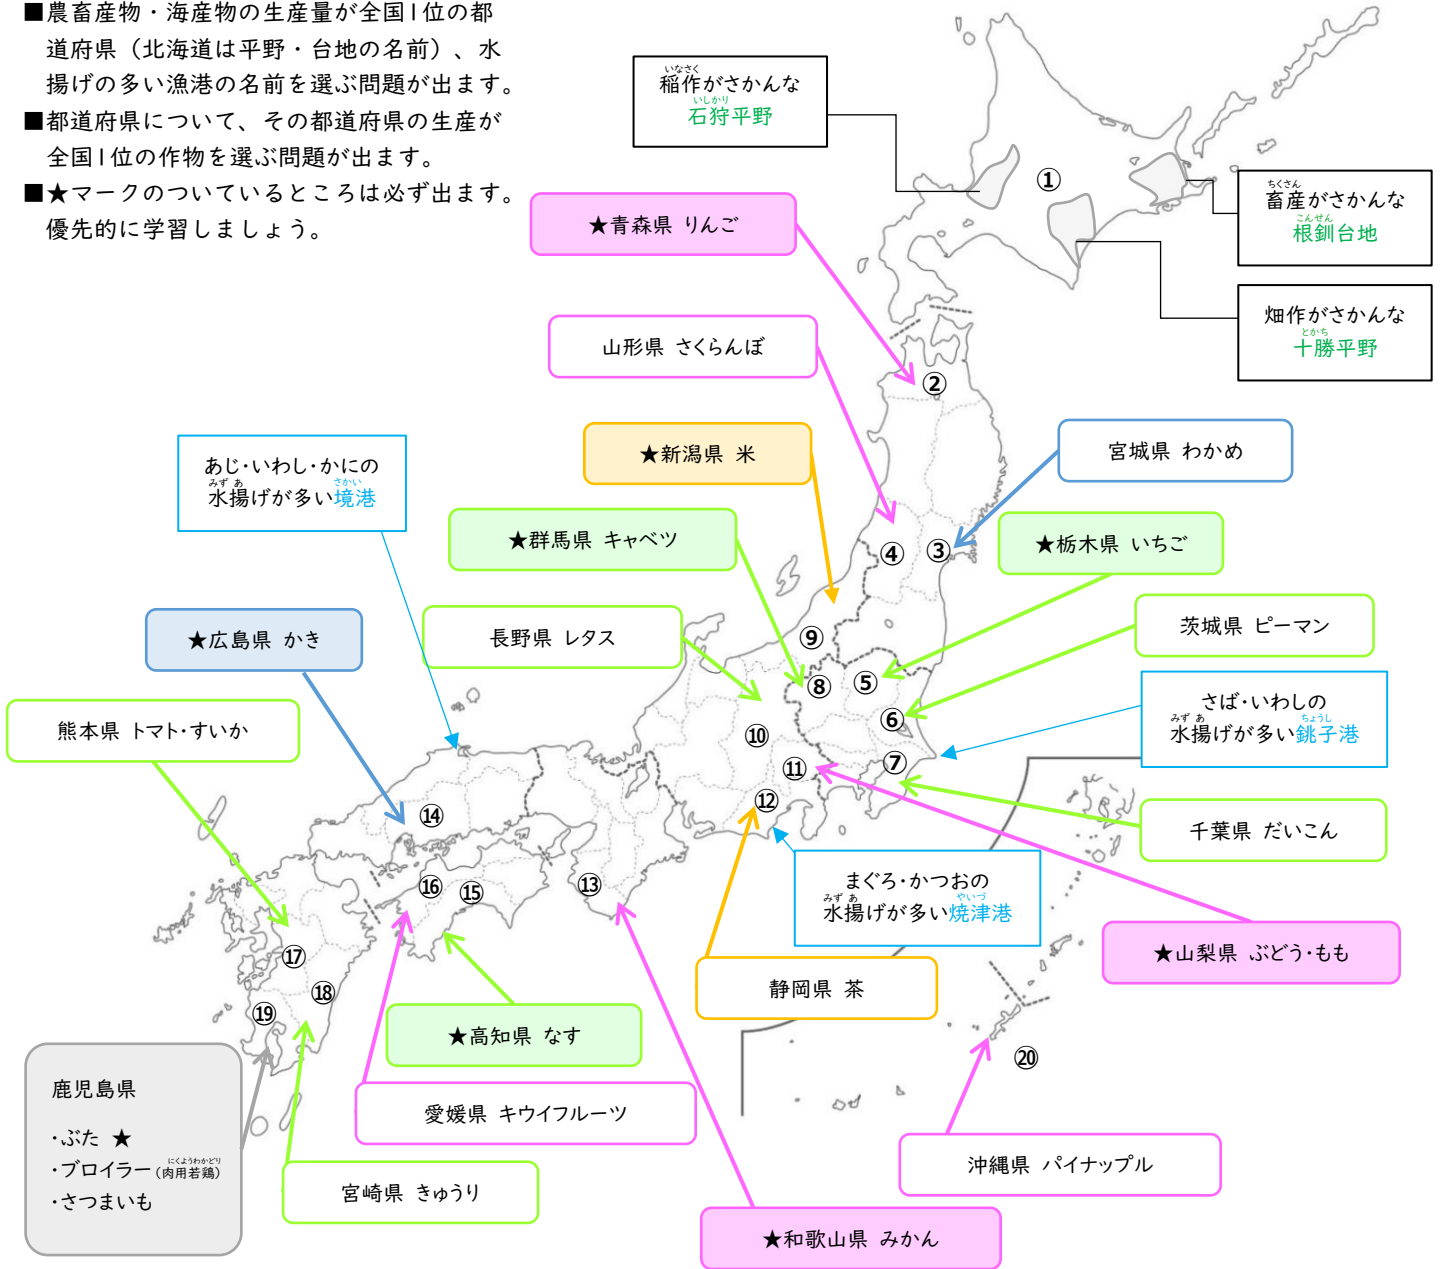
■農畜産物・海産物の生産量が全国１位の都道府県（北海道は平野・台地の名前）、水揚げの多い漁港の名前を選ぶ問題が出ます。
■都道府県について、その都道府県の生産が全国１位の作物を選ぶ問題が出ます。
■★マークのついているところは必ず出ます。優先的に学習しましょう。

いなさく
稲作がさかんな
いしかり
石狩平野

①

ちくさん
畜産がさかんな
こんせん
根釧台地

畑作がさかんな
とかち
十勝平野

★青森県　りんご

②

山形県　さくらんぼ

宮城県　わかめ

★新潟県　米

あじ･いわし･かにの
みず あ　さかい
水揚げが多い境港

★群馬県　キャベツ

④　③

★栃木県　いちご

⑨

★広島県　かき

長野県　レタス

茨城県　ピーマン

⑧　⑤

⑥

熊本県　トマト･すいか

さば･いわしの
みず あ　ちょうし
水揚げが多い銚子港

⑩

⑦

⑪

⑫

千葉県　だいこん

⑭

⑯　⑮

⑬

まぐろ･かつおの
みず あ　やいづ
水揚げが多い焼津港

★山梨県　ぶどう･もも

⑰

⑱

静岡県　茶

⑲

★高知県　なす

⑳

鹿児島県

･ぶた　★
･ブロイラー（にくようわかどり 肉用若鶏）
･さつまいも

愛媛県　キウイフルーツ

沖縄県　パイナップル

宮崎県　きゅうり

★和歌山県　みかん